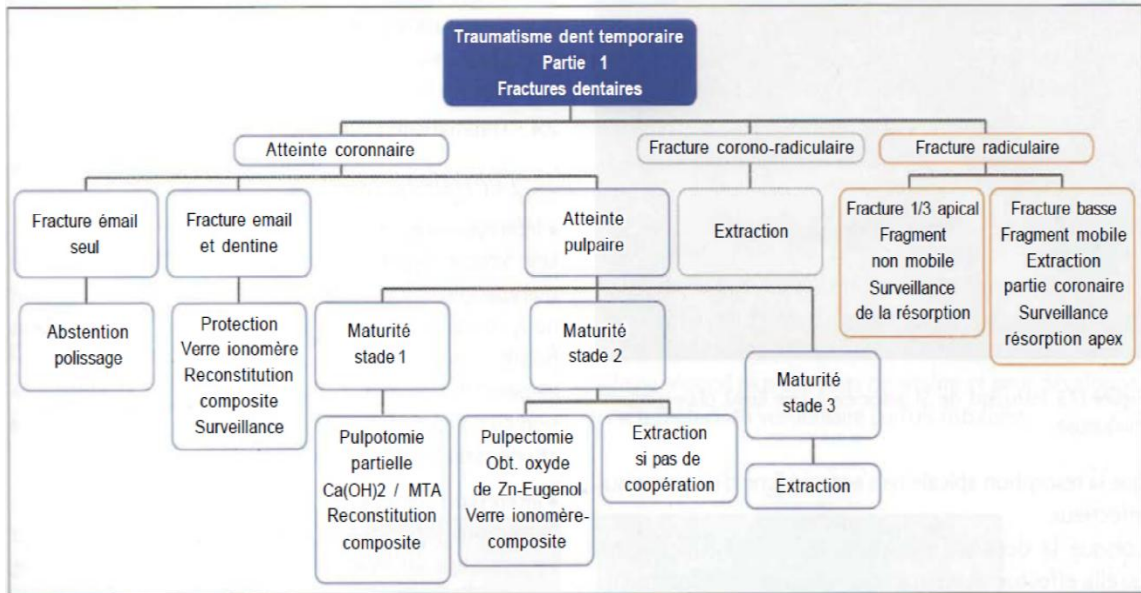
Traumatisme dent temporaire
Partie 1
Fractures dentaires

Atteinte coronnaire

Fracture corono-radiculaire

Fracture radiculaire

Fracture émail seul

Abstention polissage

Fracture email et dentine

Protection
Verre ionomère
Reconstitution composite
Surveillance

Atteinte pulpaire

Maturité stade 1

Pulpotomie partielle
Ca(OH)2 / MTA
Reconstitution composite

Maturité stade 2

Pulpectomie
Obt. oxyde de Zn-Eugenol
Verre ionomère-composite

Extraction si pas de coopération

Maturité stade 3

Extraction

Extraction

Fracture 1/3 apical
Fragment non mobile
Surveillance de la résorption

Fracture basse
Fragment mobile
Extraction partie coronaire
Surveillance résorption apex